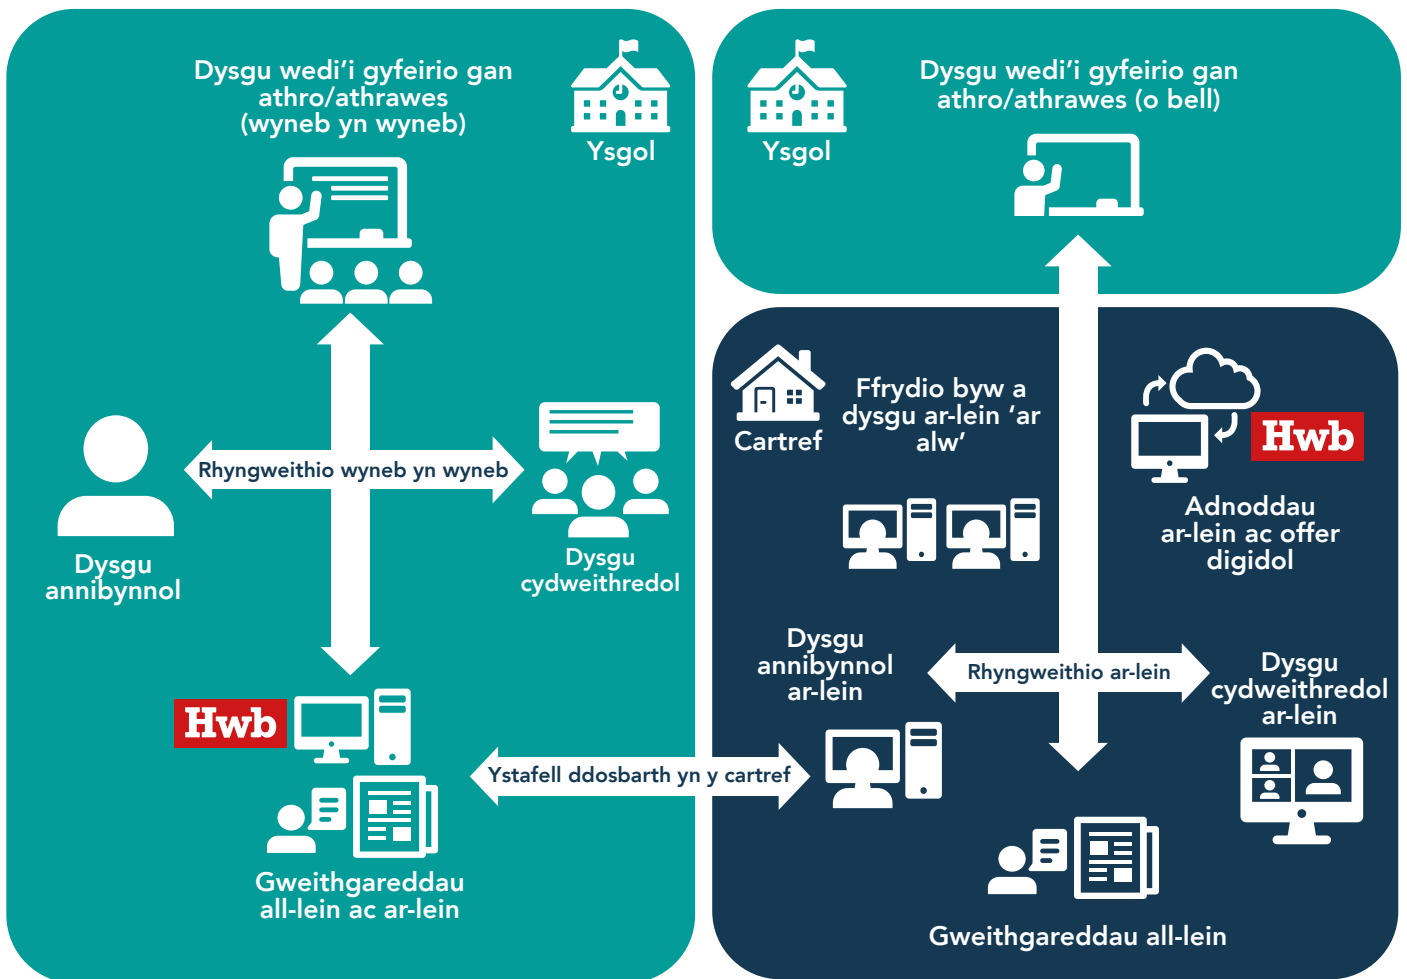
Dysgu wedi'i gyfeirio gan athro/athrawes (wyneb yn wyneb)

Ysgol

Rhyngweithio wyneb yn wyneb

Dysgu annibynnol

Dysgu cydweithredol

Hwb

Gweithgareddau all-lein ac ar-lein

Ystafell ddosbarth yn y cartref

Ysgol

Dysgu wedi'i gyfeirio gan athro/athrawes (o bell)

Cartref

Ffrydio byw a dysgu ar-lein 'ar alw'

Hwb

Adnoddau ar-lein ac offer digidol

Dysgu annibynnol ar-lein

Rhyngweithio ar-lein

Dysgu cydweithredol ar-lein

Gweithgareddau all-lein